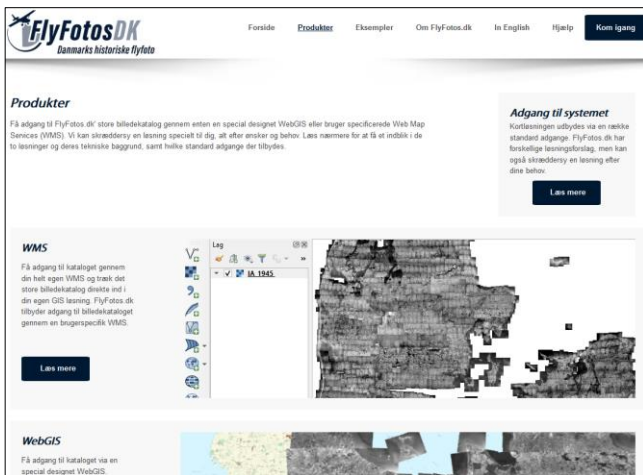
FlyFotosDK
Danmarks historiske flyfoto

Forside
Produkter
Eksempler
Om FlyFotos.dk
In English
Hjælp
Kom igang

Produkter

Få adgang til FlyFotos.dk' store billedekatalog gennem enten en special designet WebGIS eller bruger specificerede Web Map Services (WMS). Vi kan skræddersy en løsning specielt til dig, alt efter ønsker og behov. Læs nærmere for at få et indblik i de to løsninger og deres tekniske baggrund, samt hvilke standard adgange der tilbydes.

Adgang til systemet

Kortløsningen udbydes via en række standard adgange. FlyFotos.dk har forskellige løsningsforslag, men kan også skræddersy en løsning efter dine behov.

Læs mere

WMS

Få adgang til kataloget gennem din helt egen WMS og træk det store billedekatalog direkte ind i din egen GIS løsning. FlyFotos.dk tilbyder adgang til billedekataloget gennem en brugerspecifik WMS.

Læs mere

Lag
IA_1945

WebGIS

Få adgang til kataloget via en special designet WebGIS.